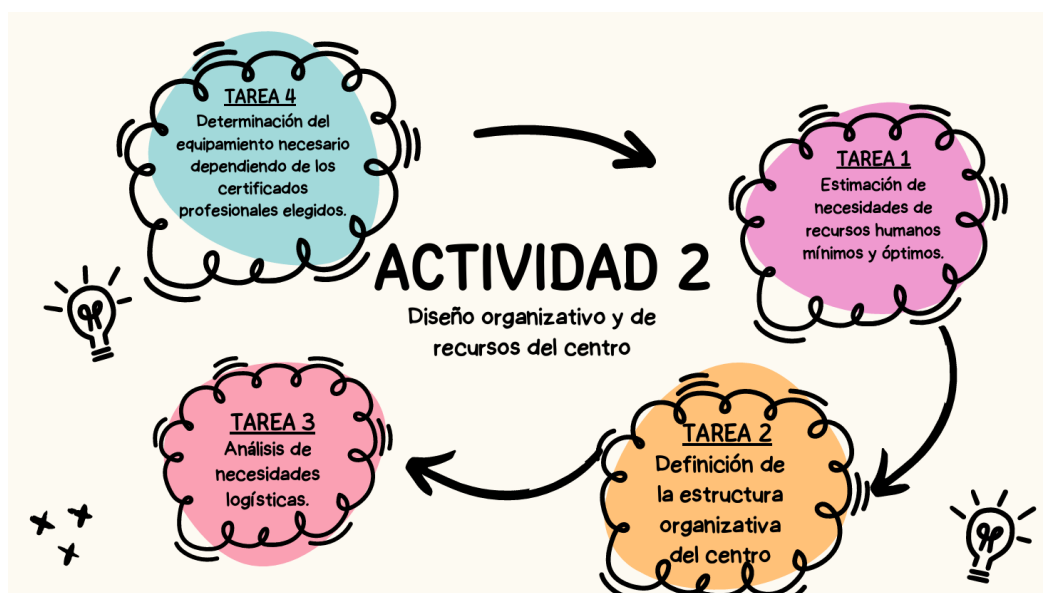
TAREA 4
Determinación del equipamiento necesario dependiendo de los certificados profesionales elegidos.

TAREA 1
Estimación de necesidades de recursos humanos mínimos y óptimos.

ACTIVIDAD 2
Diseño organizativo y de recursos del centro

TAREA 3
Análisis de necesidades logísticas.

TAREA 2
Definición de la estructura organizativa del centro